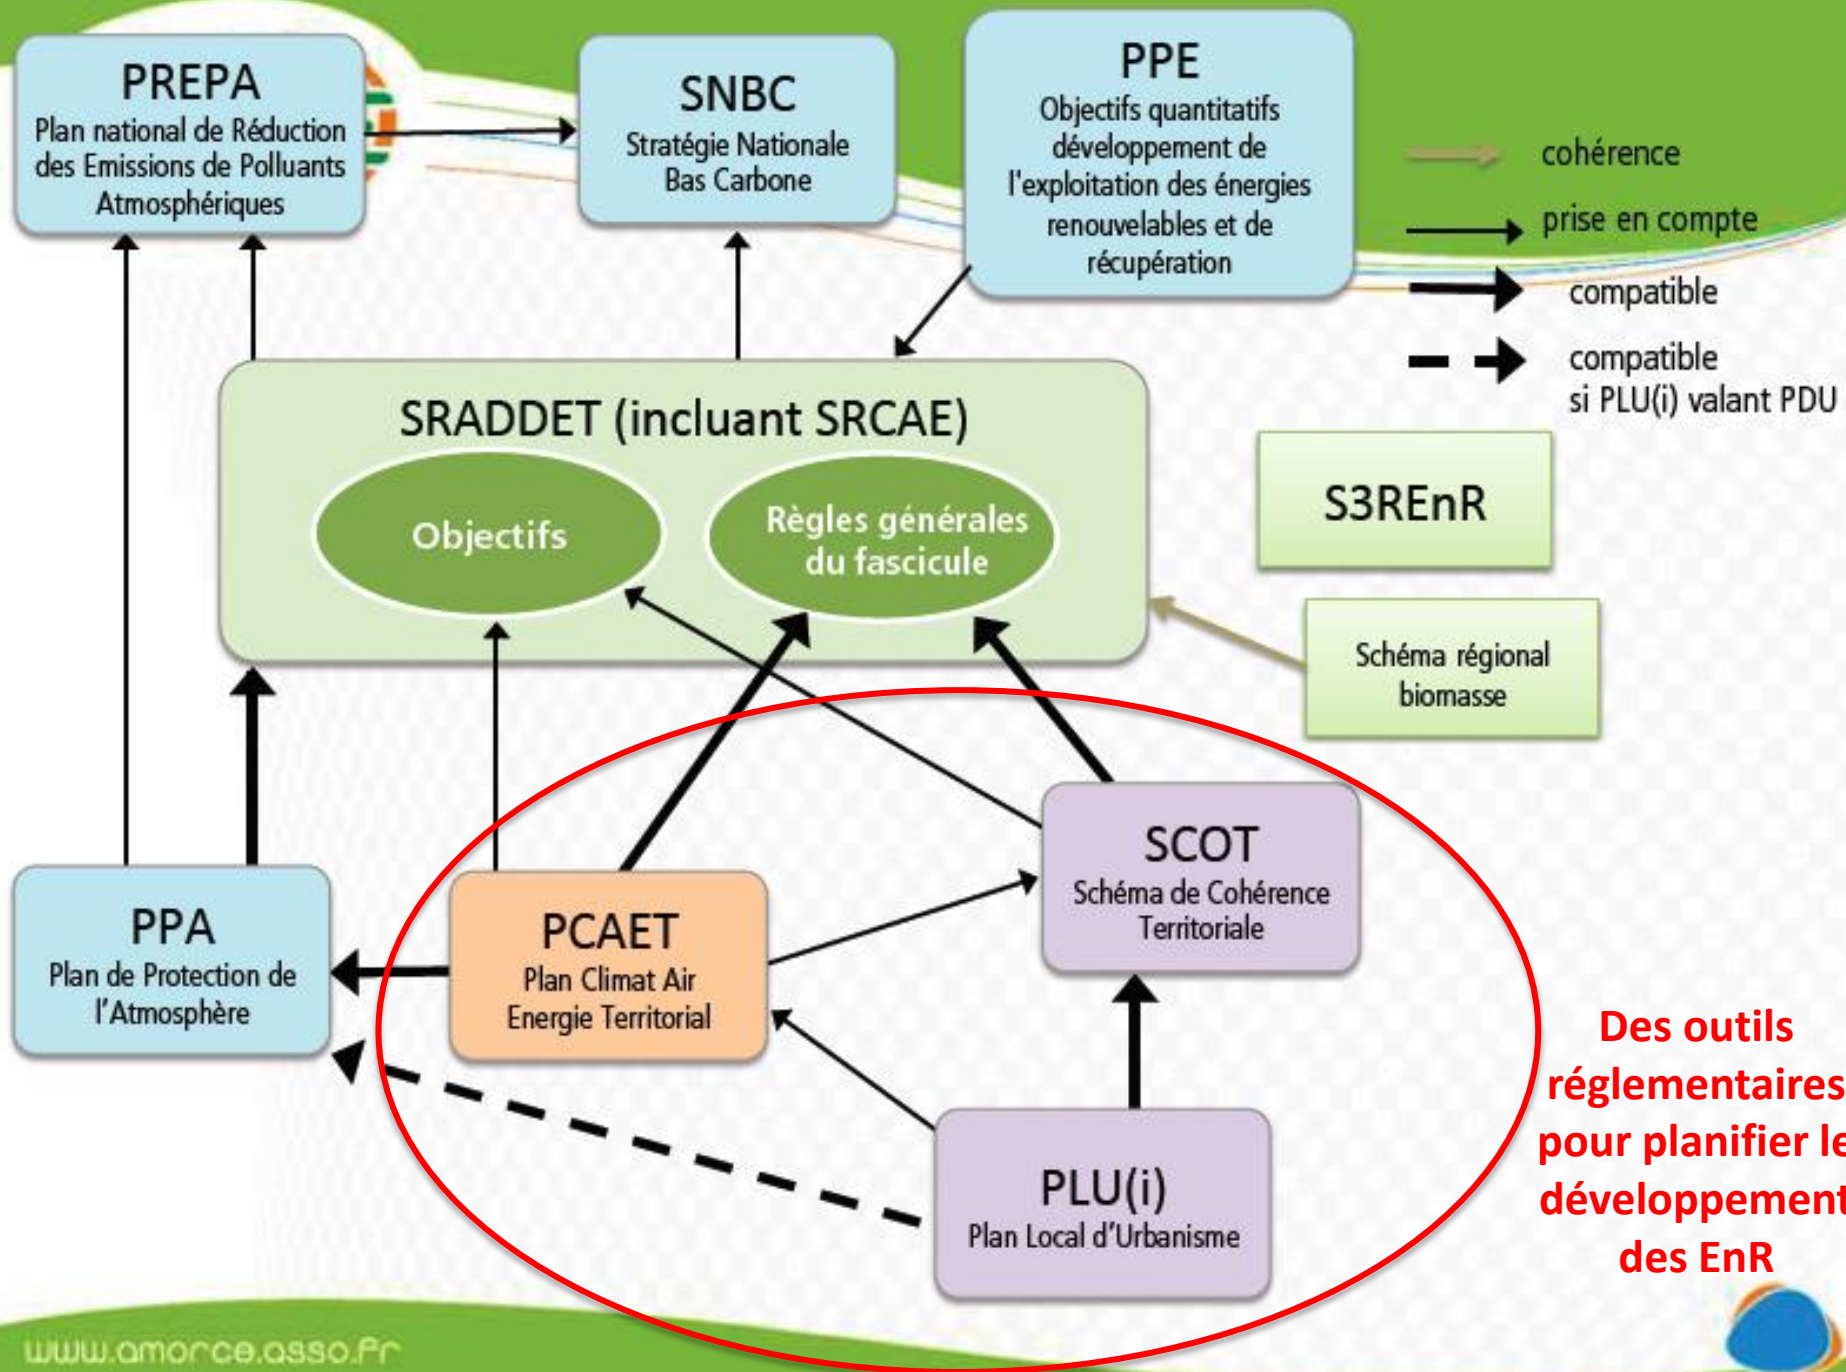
PREPA
Plan national de Réduction des Emissions de Polluants Atmosphériques

SNBC
Stratégie Nationale Bas Carbone

PPE
Objectifs quantitatifs développement de l'exploitation des énergies renouvelables et de récupération

cohérence
prise en compte
compatible
compatible si PLU(i) valant PDU

SRADDET (incluant SRCAE)
Objectifs
Règles générales du fascicule

S3REnR

Schéma régional biomasse

SCOT
Schéma de Cohérence Territoriale

PPA
Plan de Protection de l'Atmosphère

PCAET
Plan Climat Air Energie Territorial

PLU(i)
Plan Local d'Urbanisme

Des outils réglementaires pour planifier le développement des EnR

www.amorce.asso.fr